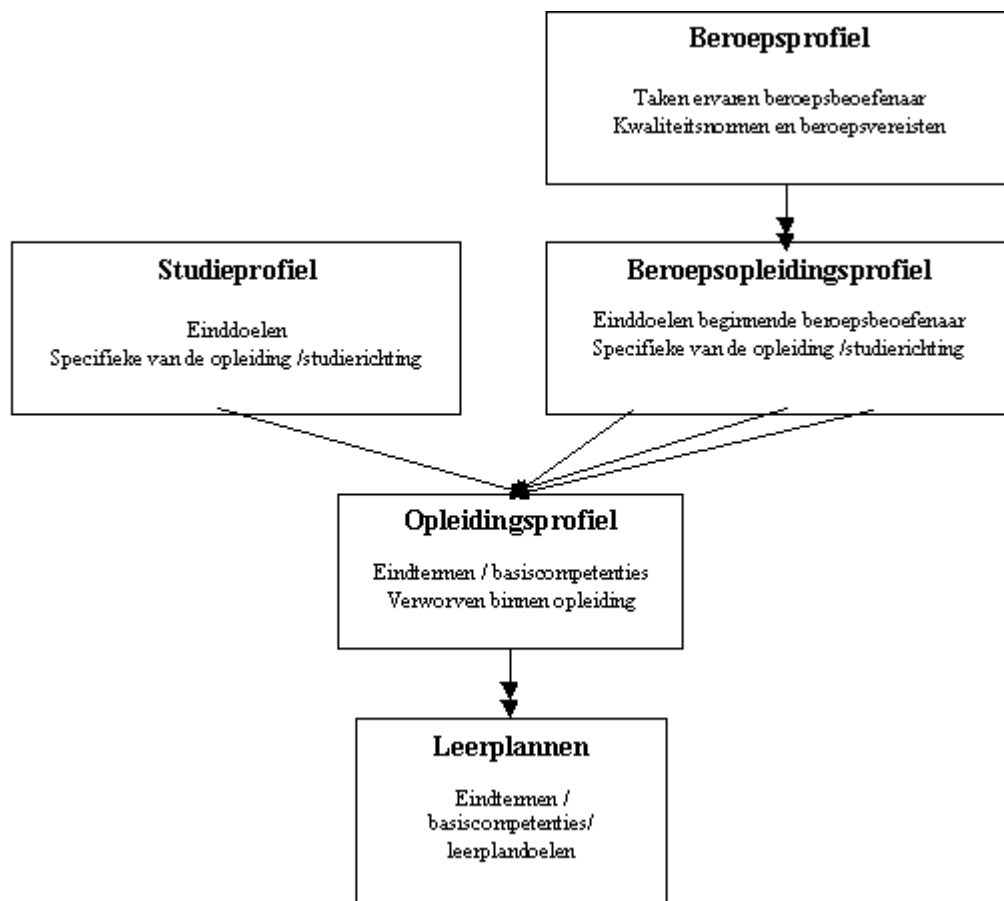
Beroepsprofiel

Taken ervaren beroepsbeoefenaar
Kwaliteitsnormen en beroepsvereisten

Studieprofiel

Einddoelen
Specifieke van de opleiding /studierichting

Beroepsopleidingsprofiel

Einddoelen beginnende beroepsbeoefenaar
Specifieke van de opleiding /studierichting

Opleidingsprofiel

Eindtermen / basiscompetenties
Verworven binnen opleiding

Leerplannen

Eindtermen /
basiscompetenties/
leerplandoelen